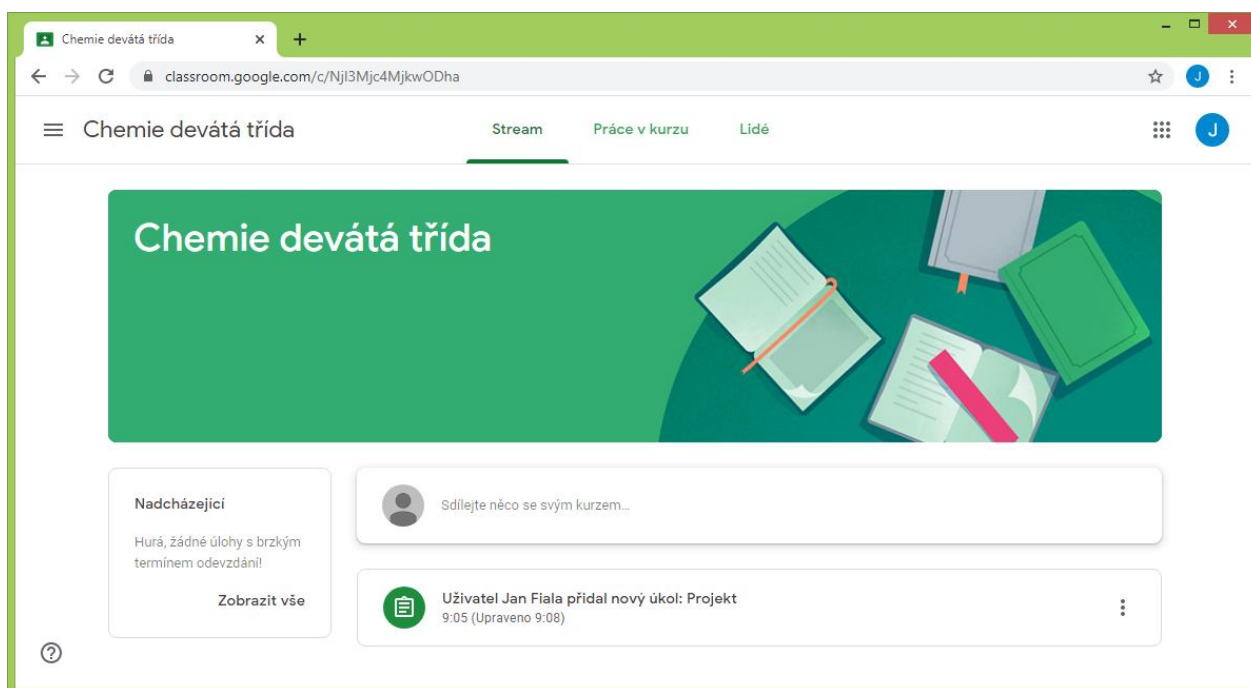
Chemie devátá třída ×

classroom.google.com/c/NjI3Mjc4MjkwODha

J

Chemie devátá třída

Stream

Práce v kurzu

Lidé

J

Chemie devátá třída

Nadcházející

Hurá, žádné úlohy s brzkým termínem odevzdání!

Zobrazit vše

Sdílejte něco se svým kurzem…

Uživatel Jan Fiala přidal nový úkol: Projekt
9:05 (Upraveno 9:08)